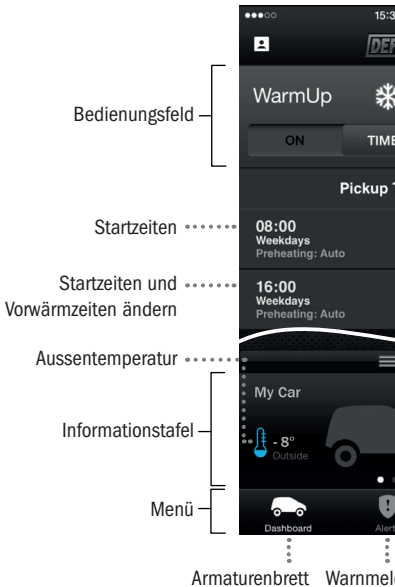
Bedienungsfeld

Startzeiten

Startzeiten und Vorwärmzeiten ändern

Aussentemperatur

Informationstafel

Menü

15:3

DEF

WarmUp

ON

TIME

Pickup T

08:00
Weekdays
Preheating: Auto

16:00
Weekdays
Preheating: Auto

My Car

- 8°
Outside

Dashboard

Alert

Armaturenbrett

Warnmel